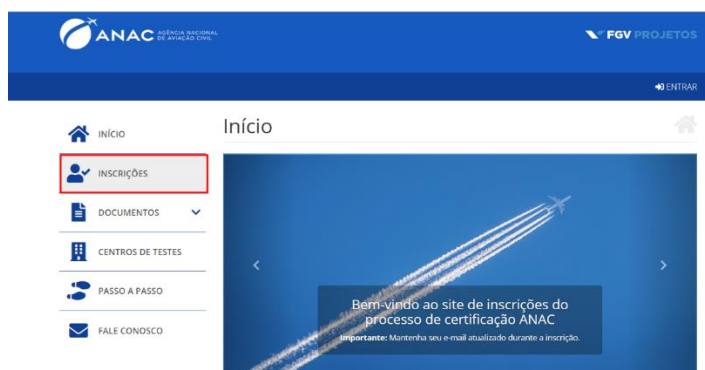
ANAC AGÊNCIA NACIONAL DE AVIAÇÃO CIVIL

FGV PROJETOS

ENTRAR

INÍCIO

INSCRIÇÕES

DOCUMENTOS

CENTROS DE TESTES

PASSO A PASSO

FALE CONOSCO

Início

Bem-vindo ao site de inscrições do processo de certificação ANAC

**Importante:** Mantenha seu e-mail atualizado durante a inscrição.